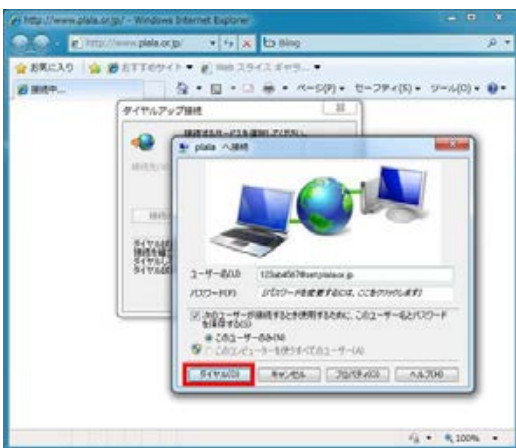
http://www.plala.or.jp/ - Windows Internet Explorer
http://www.plala.or.jp/
Bing
お気に入り
おすすめサイト ▼
Web スライス ギャラ... ▼
接続中...
ページ(P) ▼ セーフティ(S) ▼ ツール(O) ▼
ダイヤルアップ接続
接続するサービスを選択してください
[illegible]
ダイヤル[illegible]
接続先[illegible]
ダイヤル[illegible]
ダイヤル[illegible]
plala へ接続
ユーザー名(U): 123abc4567@xxxt.plala.or.jp
パスワード(P): [パスワードを変更するには、ここをクリックします]
次のユーザーが接続するときに使用するために、このユーザー名とパスワードを保存する(S):
このユーザーのみ(N)
このコンピューターを使うすべてのユーザー(A)
ダイヤル(D)
キャンセル
プロパティ(O)
ヘルプ(H)
100%